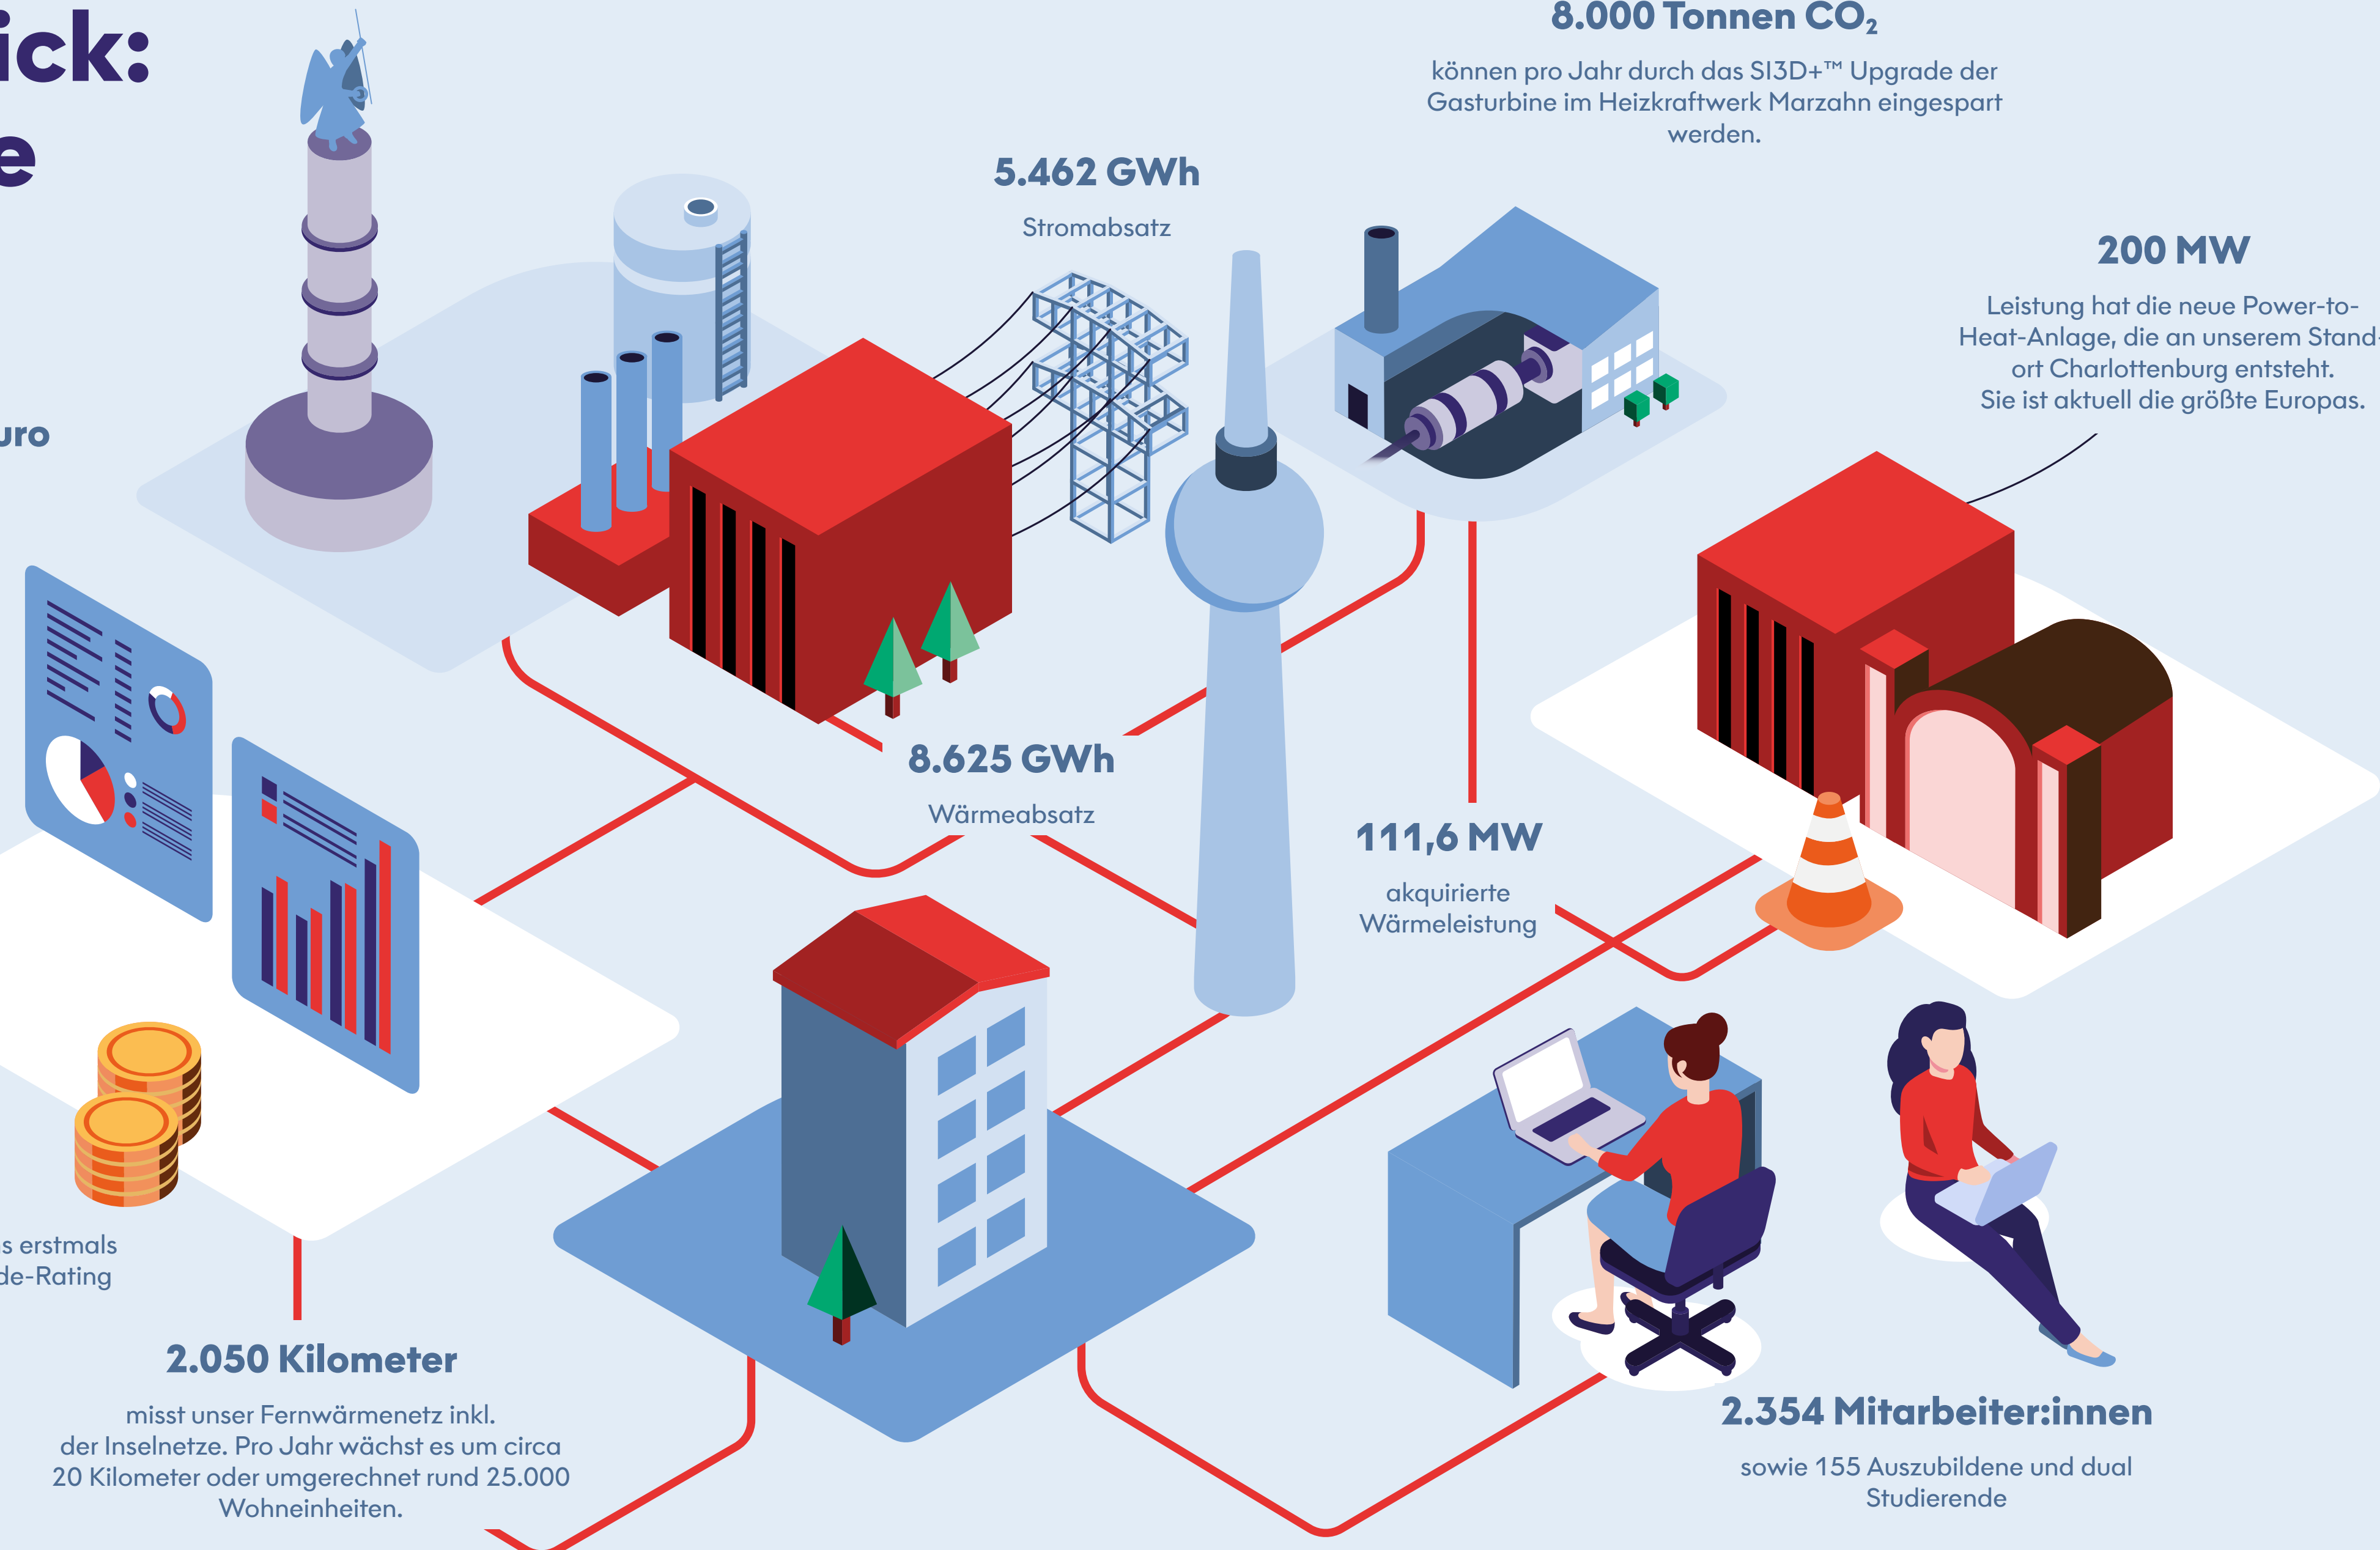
ick:
e

uro

8.000 Tonnen $CO_2$

können pro Jahr durch das SI3D+™ Upgrade der Gasturbine im Heizkraftwerk Marzahn eingespart werden.

5.462 GWh

Stromabsatz

200 MW

Leistung hat die neue Power-to-Heat-Anlage, die an unserem Stand-ort Charlottenburg entsteht. Sie ist aktuell die größte Europas.

8.625 GWh

Wärmeabsatz

111,6 MW

akquirierte Wärmeleistung

s erstmals
de-Rating

2.050 Kilometer

misst unser Fernwärmenetz inkl. der Inselnetze. Pro Jahr wächst es um circa 20 Kilometer oder umgerechnet rund 25.000 Wohneinheiten.

2.354 Mitarbeiter:innen

sowie 155 Auszubildende und dual Studierende